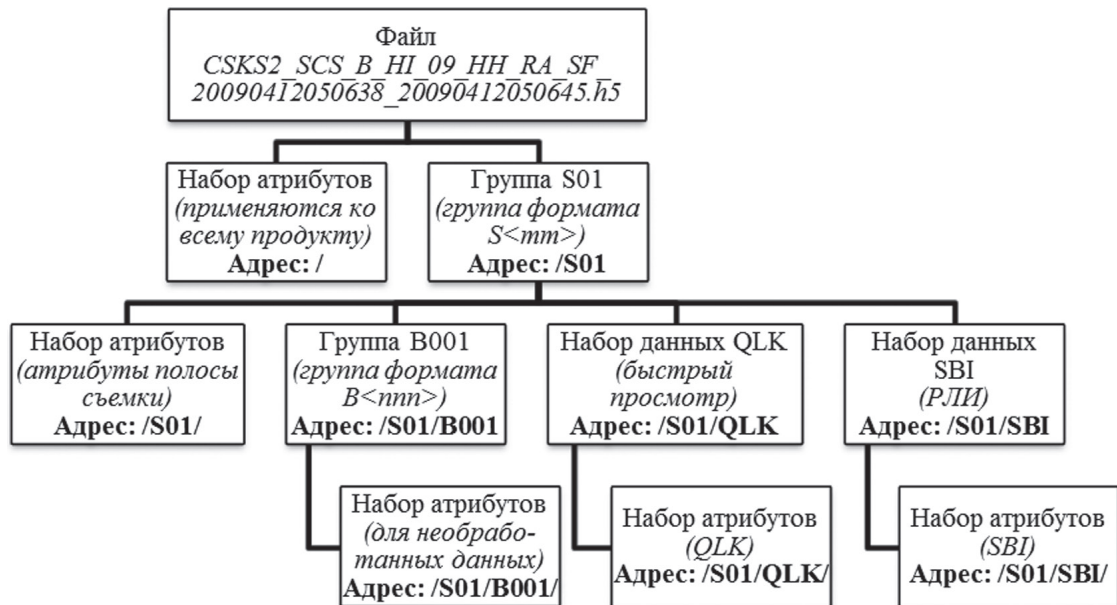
Файл
CSKS2_SCS_B_HI_09_HH_RA_SF_20090412050638_20090412050645.h5

Набор атрибутов
(применяются ко всему продукту)
Адрес: /

Группа S01
(группа формата S<mm>)
Адрес: /S01

Набор атрибутов
(атрибуты полосы съемки)
Адрес: /S01/

Группа B001
(группа формата B<nnn>)
Адрес: /S01/B001

Набор данных QLK
(быстрый просмотр)
Адрес: /S01/QLK

Набор данных SBI
(РЛИ)
Адрес: /S01/SBI

Набор атрибутов
(для необработанных данных)
Адрес: /S01/B001/

Набор атрибутов
(QLK)
Адрес: /S01/QLK/

Набор атрибутов
(SBI)
Адрес: /S01/SBI/